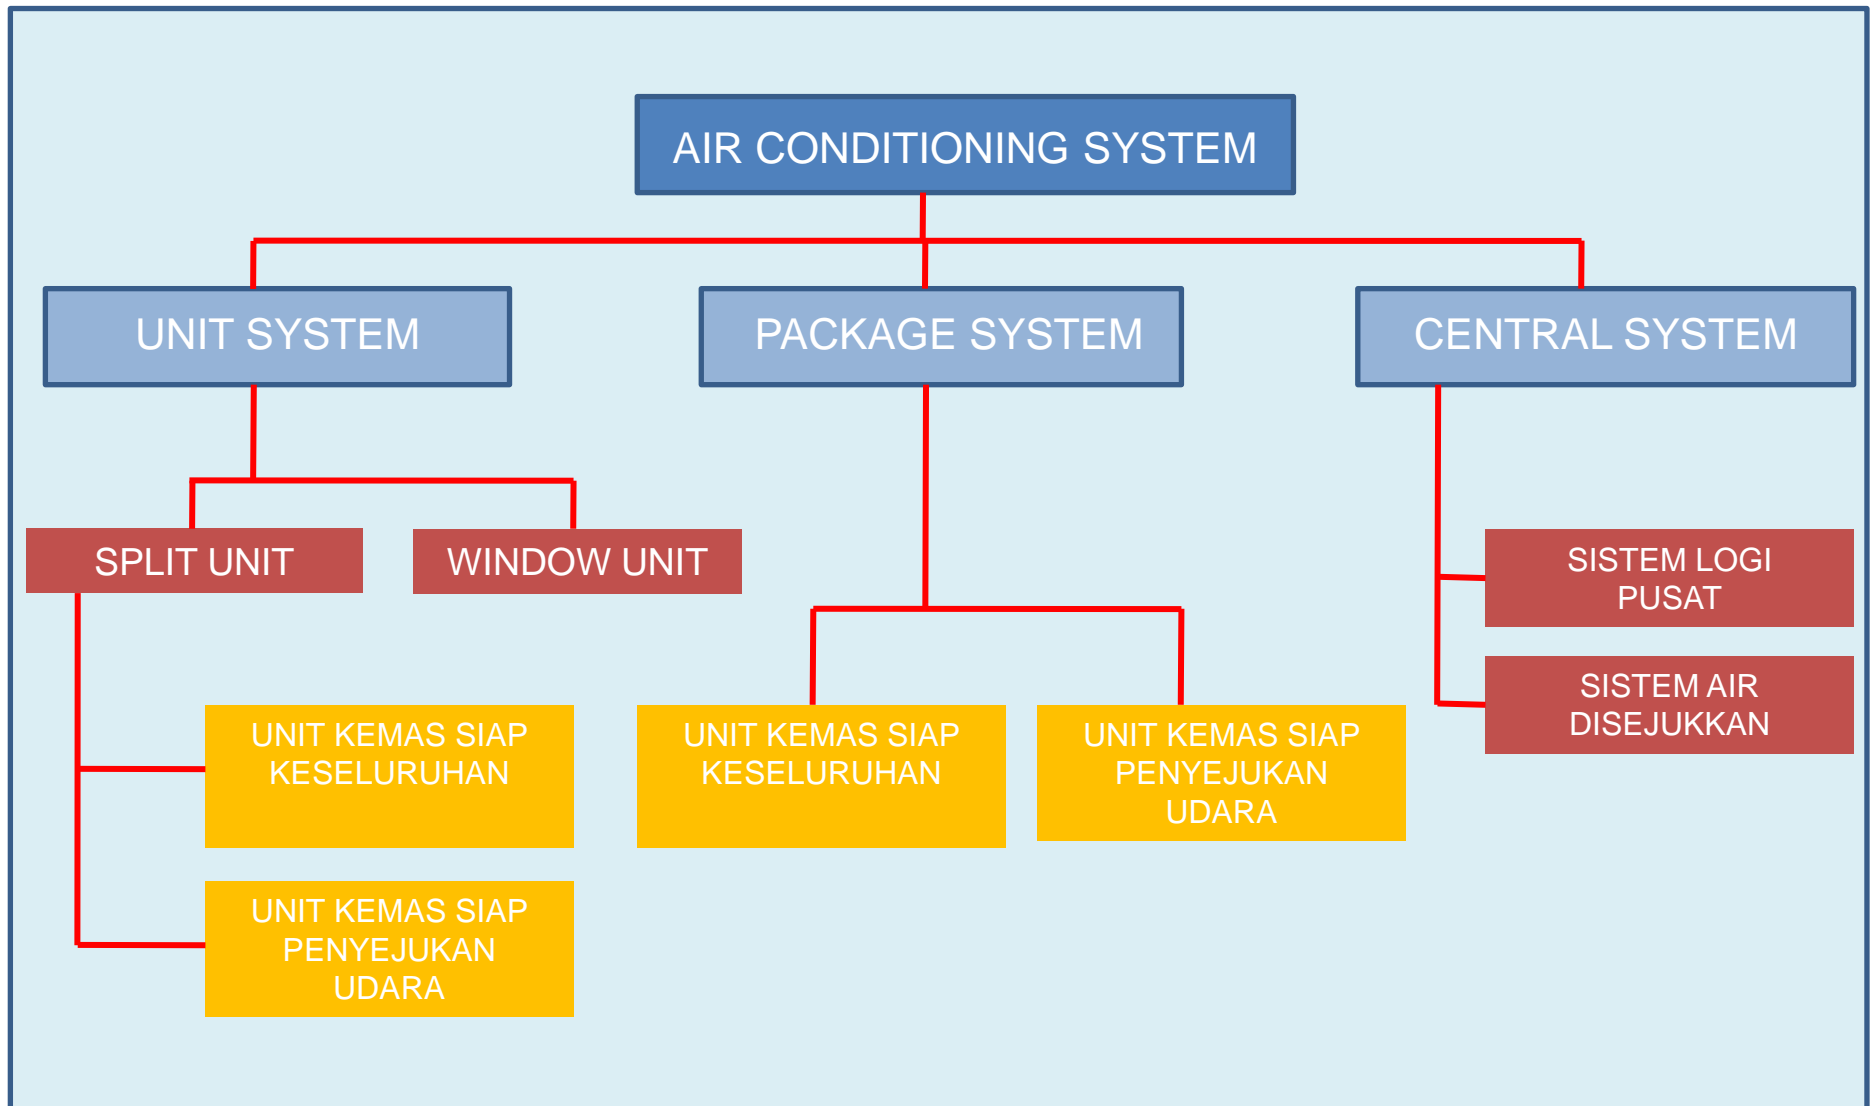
AIR CONDITIONING SYSTEM

UNIT SYSTEM

PACKAGE SYSTEM

CENTRAL SYSTEM

SPLIT UNIT

WINDOW UNIT

SISTEM LOGI PUSAT

SISTEM AIR DISEJUKKAN

UNIT KEMAS SIAP KESELURUHAN

UNIT KEMAS SIAP KESELURUHAN

UNIT KEMAS SIAP PENYEJUKAN UDARA

UNIT KEMAS SIAP PENYEJUKAN UDARA